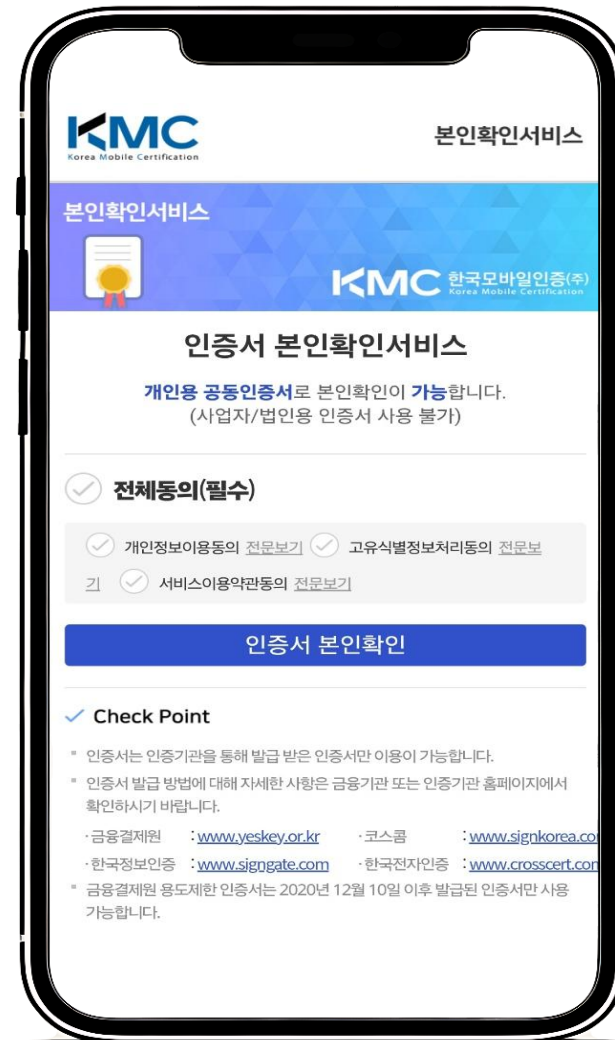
KMC
Korea Mobile Certification

본인확인서비스

본인확인서비스

KMC 한국모바일인증(주)
Korea Mobile Certification

인증서 본인확인서비스

개인용 공동인증서로 본인확인이 가능합니다.
(사업자/법인용 인증서 사용 불가)

전체동의(필수)

개인정보이용동의 전문보기 고유식별정보처리동의 전문보기 서비스이용약관동의 전문보기

인증서 본인확인

Check Point

* 인증서는 인증기관을 통해 발급 받은 인증서만 이용이 가능합니다.
* 인증서 발급 방법에 대해 자세한 사항은 금융기관 또는 인증기관 홈페이지에서 확인하시기 바랍니다.

·금융결제원 : www.yeskey.or.kr ·코스콤 : www.signkorea.co
·한국정보인증 : www.signgate.com ·한국전자인증 : www.crosscert.com

* 금융결제원 용도제한 인증서는 2020년 12월 10일 이후 발급된 인증서만 사용 가능합니다.